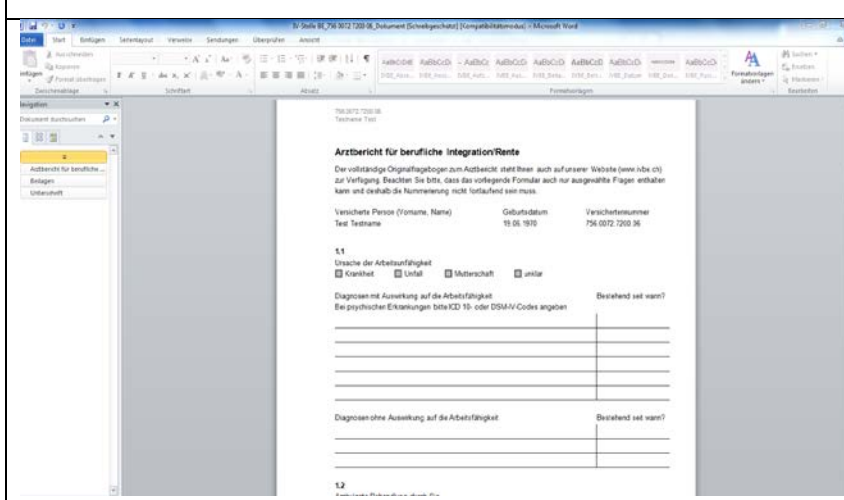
IV-Stelle BE_756 0072 7200 06_Dokument [Schreibgeschützt] [Kompatibilitätsmodus] - Microsoft Word

Datei Start Einfügen Seitenlayout Verweise Sendungen Überprüfen Ansicht

Ausschneiden
Kopieren
Format übertragen
Einfügen
Zwischenablage
Schriftart
Absatz
Formatvorlagen
Formatvorlagen ändern
Suchen
Ersetzen
Markieren
Bearbeiten

Navigation
Dokument durchsuchen
Arztbericht für berufliche ...
Beilagen
Unterschrift

756 0072 7200 06
Testname Test

Arztbericht für berufliche Integration/Rente

Der vollständige Originalfragebogen zum Arztbericht steht Ihnen auch auf unserer Website (www.ivbe.ch) zur Verfügung. Beachten Sie bitte, dass das vorliegende Formular auch nur ausgewählte Fragen enthalten kann und deshalb die Nummerierung nicht fortlaufend sein muss.

| Versicherte Person (Vorname, Name) | Geburtsdatum | Versichertennummer |
|---|---|---|
| Test Testname | 15.06.1970 | 756.0072.7200.06 |

1.1
Ursache der Arbeitsunfähigkeit
Krankheit Unfall Mutterschaft unklar

Diagnosen mit Auswirkung auf die Arbeitsfähigkeit
Bei psychischen Erkrankungen bitte ICD 10- oder DSM-IV-Codes angeben
Bestehend seit wann?

Diagnosen ohne Auswirkung auf die Arbeitsfähigkeit
Bestehend seit wann?

1.2